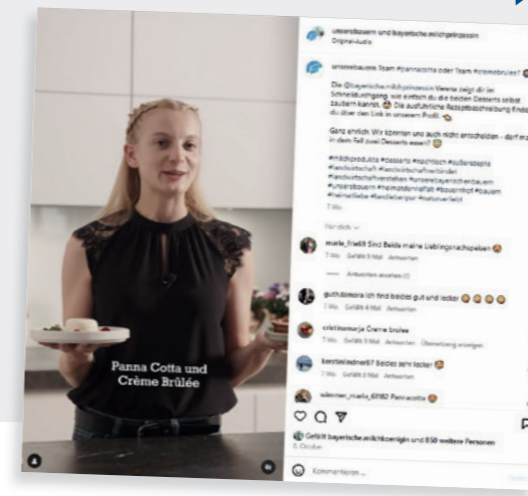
unsere_bauern und bayerische.milchpinzessin
Original-Audio

unsere_bauern Team #pannacotta oder Team #cremebrulee?

Die @bayerische.milchprinzessin Verena zeigt dir im Schnelldurchgang, wie einfach du die beiden Desserts selbst zaubern kannst. Die ausführliche Rezeptbeschreibung findest du über den Link in unserem Profil.

Ganz ehrlich: Wir können uns auch nicht entscheiden - darf es in dem Fall zwei Desserts essen?

#milchprodukte #desserts #nachtisch #süßerezepte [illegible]

7 Wo.

marie_frie69 Sind Beide meine Lieblingsnachspeisen
7 Wo. Gefällt 5 Mal Antworten

Antworten ansehen (1)

guthdorsora Ich find beides gut und lecker
7 Wo. Gefällt 4 Mal Antworten

cristinamarja Creme brulee

baerbelriedner67 Beides sehr lecker
7 Wo. Gefällt 3 Mal Antworten Übersetzung anzeigen

sileonen_maria_6982 Pannacotta

Gefällt bayerische.milchkoenigin und 858 weitere Personen
5. Oktober

Kommentieren ...

Panna Cotta und Crème Brûlée